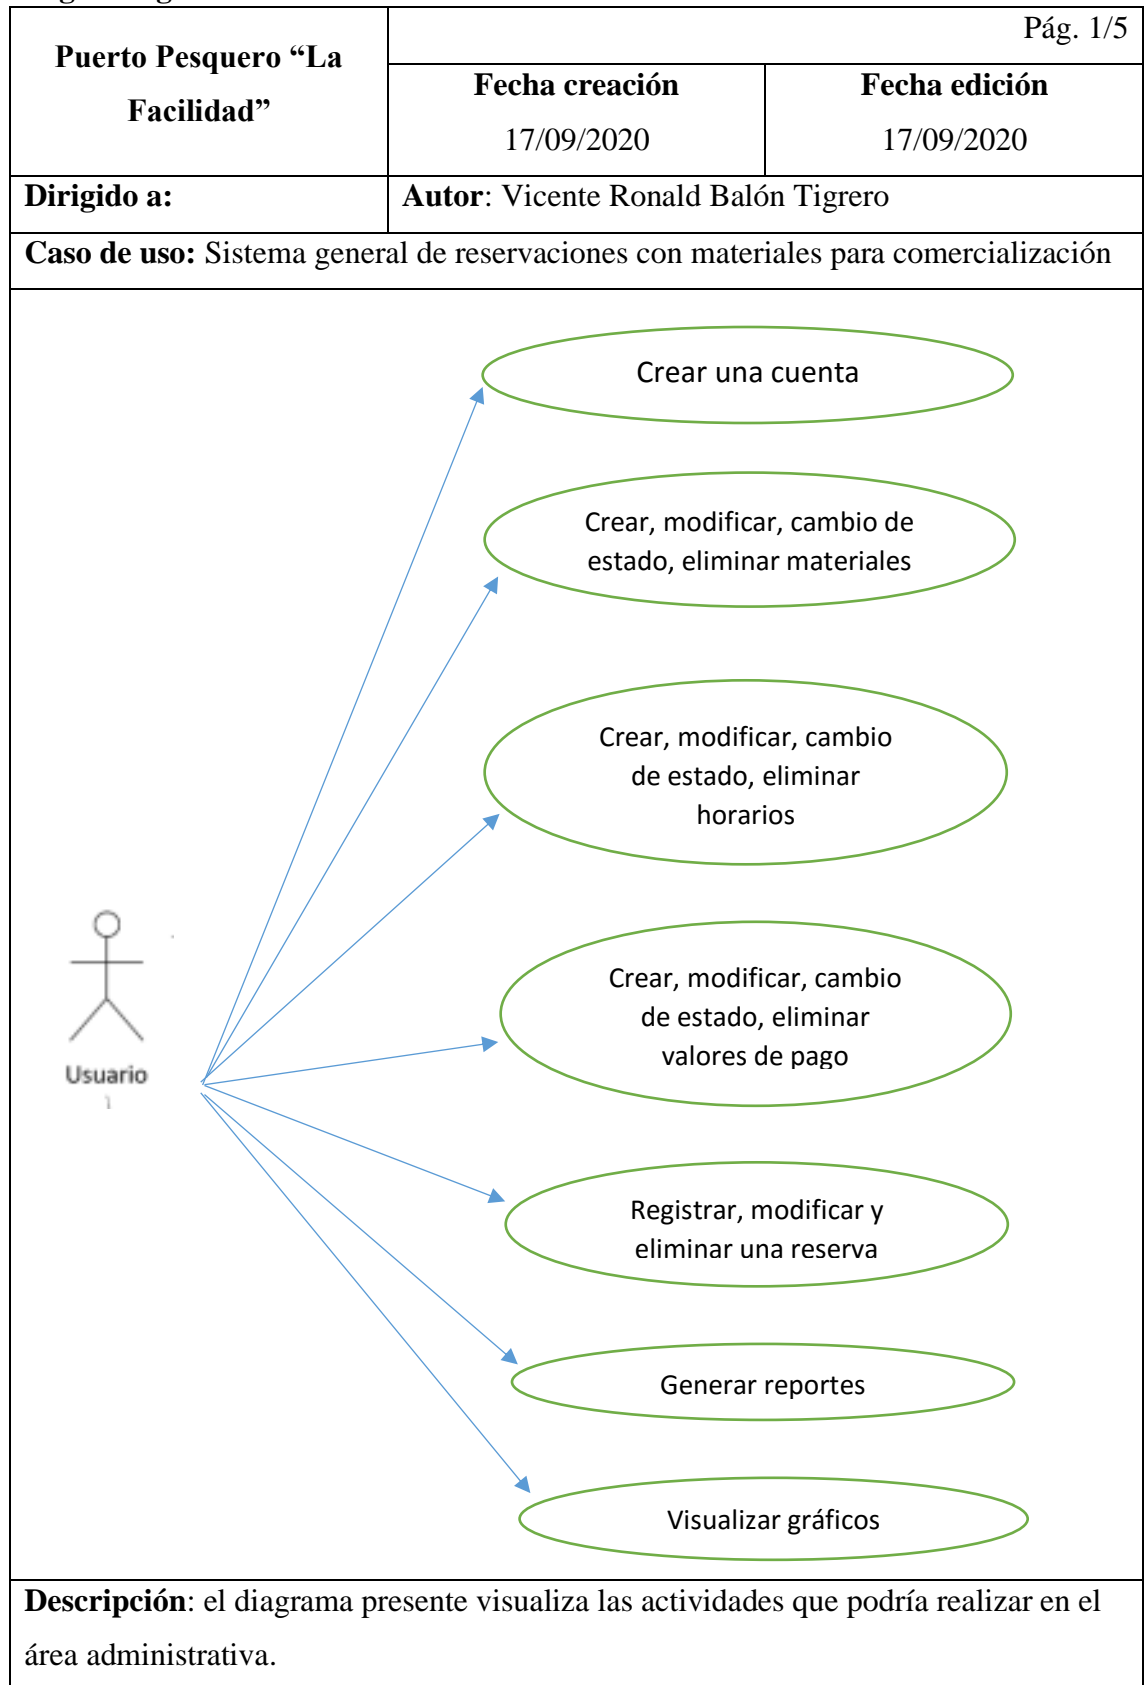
| Puerto Pesquero “La Facilidad” | Pág. 1/5 | |
|---|---|---|
| | **Fecha creación** 17/09/2020 | **Fecha edición** 17/09/2020 |
| **Dirigido a:** | **Autor**: Vicente Ronald Balón Tigrero | |

**Caso de uso:** Sistema general de reservaciones con materiales para comercialización

Crear una cuenta

Crear, modificar, cambio de estado, eliminar materiales

Crear, modificar, cambio de estado, eliminar horarios

Crear, modificar, cambio de estado, eliminar valores de pago

Usuario

Registrar, modificar y eliminar una reserva

Generar reportes

Visualizar gráficos

**Descripción**: el diagrama presente visualiza las actividades que podría realizar en el área administrativa.